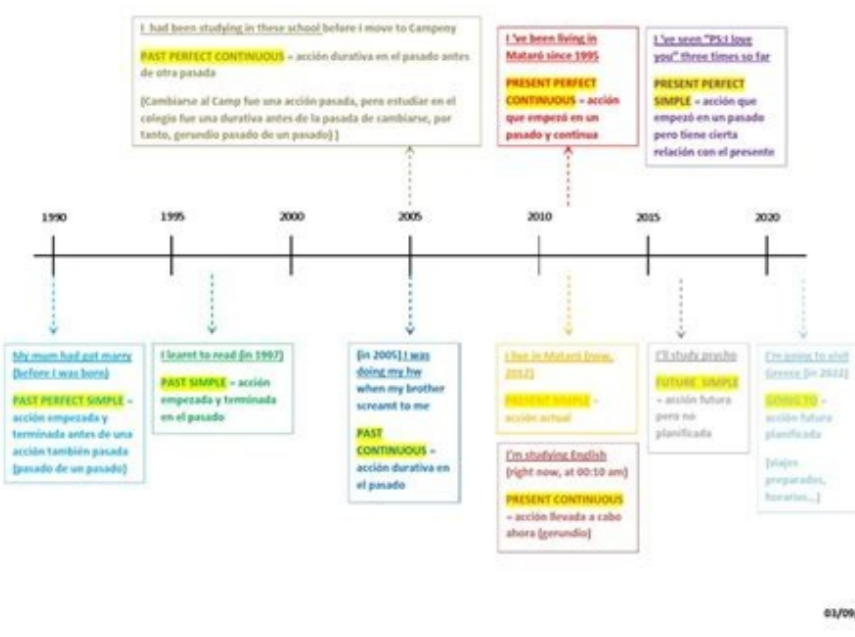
I had been studying in these school before I move to Campeny

PAST PERFECT CONTINUOUS = acción durativa en el pasado antes de otra pasada

(Cambiarse al Camp fue una acción pasada, pero estudiar en el colegio fue una durativa antes de la pasada de cambiarse, por tanto, gerundio pasado de un pasado) )

I've been living in Mataró since 1995

PRESENT PERFECT CONTINUOUS = acción que empezó en un pasado y continua

I've seen "PS:I love you" three times so far

PRESENT PERFECT SIMPLE = acción que empezó en un pasado pero tiene cierta relación con el presente

1990

1995

2000

2005

2010

2015

2020

My mum had got marry (before I was born)

PAST PERFECT SIMPLE = acción empezada y terminada antes de una acción también pasada (pasado de un pasado)

I learnt to read (in 1997)

PAST SIMPLE = acción empezada y terminada en el pasado

(in 2005) I was doing my hw when my brother screamt to me

PAST CONTINUOUS = acción durativa en el pasado

I live in Mataró (now, 2012)

PRESENT SIMPLE = acción actual

I'm studying English (right now, at 00:10 am)

PRESENT CONTINUOUS = acción llevada a cabo ahora (gerundio)

I'll study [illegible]

FUTURE SIMPLE = acción futura pero no planificada

I'm going to visit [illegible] (in 2022)

GOING TO = acción futura planificada

(viajes preparados, horarios...)

03/09